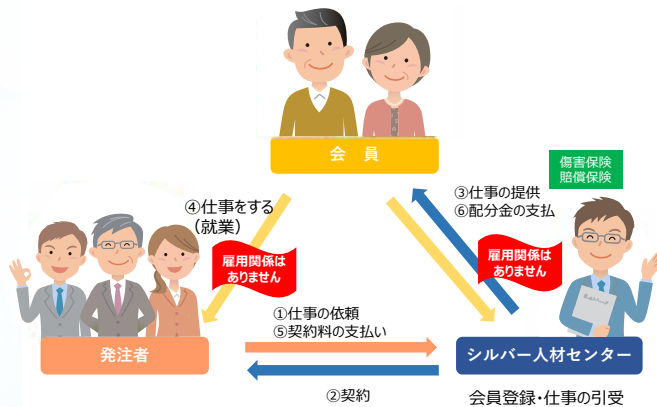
会　員

傷害保険
賠償保険

④仕事をする
（就業）

雇用関係は
ありません

③仕事の提供
⑥配分金の支払

雇用関係は
ありません

①仕事の依頼
⑤契約料の支払い

発注者

シルバー人材センター

②契約

会員登録・仕事の引受